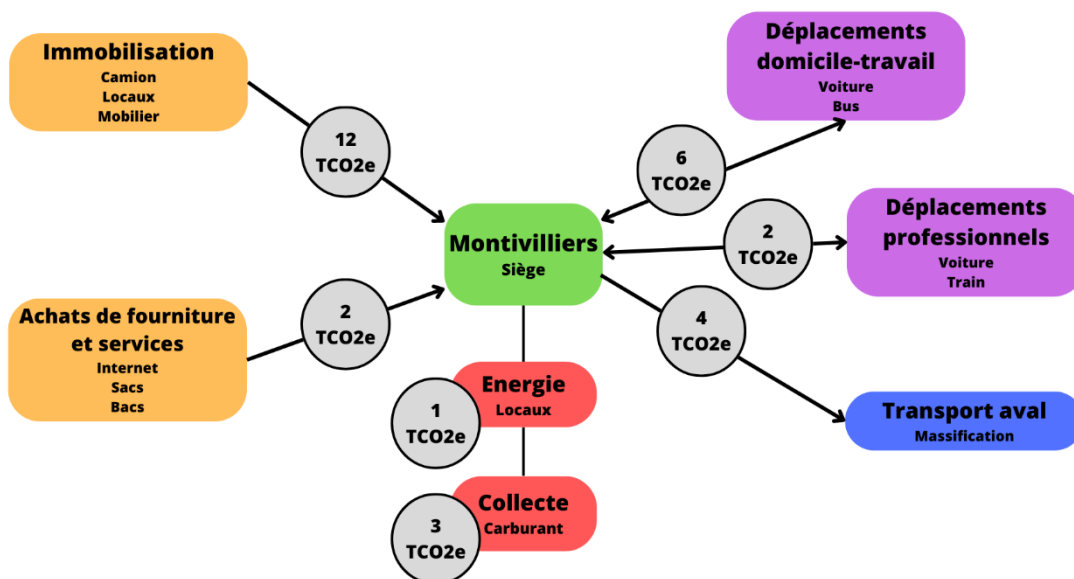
Immobilisation
Camion
Locaux
Mobilier

12
TCO2e

Déplacements domicile-travail
Voiture
Bus

6
TCO2e

Montivilliers
Siège

2
TCO2e

Déplacements professionnels
Voiture
Train

Achats de fourniture et services
Internet
Sacs
Bacs

2
TCO2e

4
TCO2e

Energie
Locaux

1
TCO2e

Transport aval
Massification

Collecte
Carburant

3
TCO2e